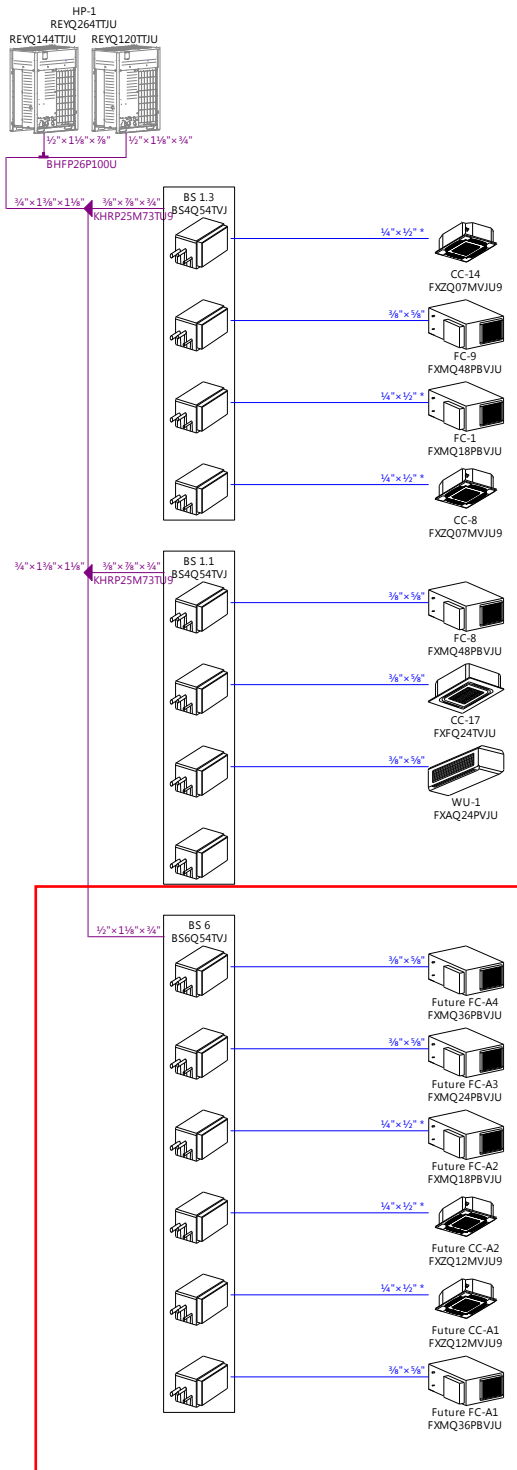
HP-1
REYQ264TTJU
REYQ144TTJU REYQ120TTJU

½"×1⅛"×⅞" ½"×1⅛"×¾"

BHFP26P100U

¾"×1⅜"×1⅛" ⅜"×⅞"×¾"
KHRP25M73TU9

BS 1.3
BS4Q54TVJ

¼"×½" *
CC-14
FXZQ07MVJU9

⅜"×⅝"
FC-9
FXMQ48PBVJU

¼"×½" *
FC-1
FXMQ18PBVJU

¼"×½" *
CC-8
FXZQ07MVJU9

¾"×1⅜"×1⅛" ⅜"×⅞"×¾"
KHRP25M73TU9

BS 1.1
BS4Q54TVJ

⅜"×⅝"
FC-8
FXMQ48PBVJU

⅜"×⅝"
CC-17
FXFQ24TVJU

⅜"×⅝"
WU-1
FXAQ24PVJU

½"×1⅛"×¾"

BS 6
BS6Q54TVJ

⅜"×⅝"
Future FC-A4
FXMQ36PBVJU

⅜"×⅝"
Future FC-A3
FXMQ24PBVJU

¼"×½" *
Future FC-A2
FXMQ18PBVJU

¼"×½" *
Future CC-A2
FXZQ12MVJU9

¼"×½" *
Future CC-A1
FXZQ12MVJU9

⅜"×⅝"
Future FC-A1
FXMQ36PBVJU